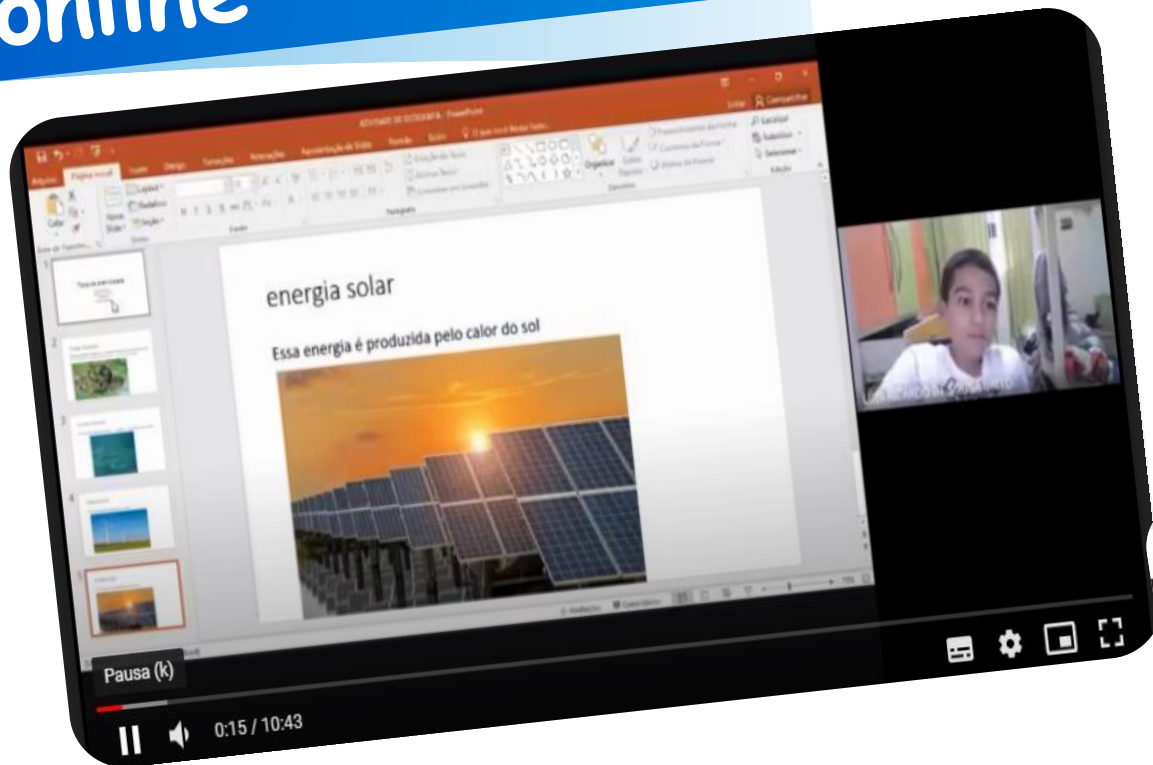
online

ATIVIDADE DE GEOGRAFIA - PowerPoint

Arquivo Página Inicial Inserir Design Transições Animações Apresentação de Slides Revisão Exibir Diga-me o que você deseja fazer

energia solar

Essa energia é produzida pelo calor do sol

Pausa (k)

0:15 / 10:43